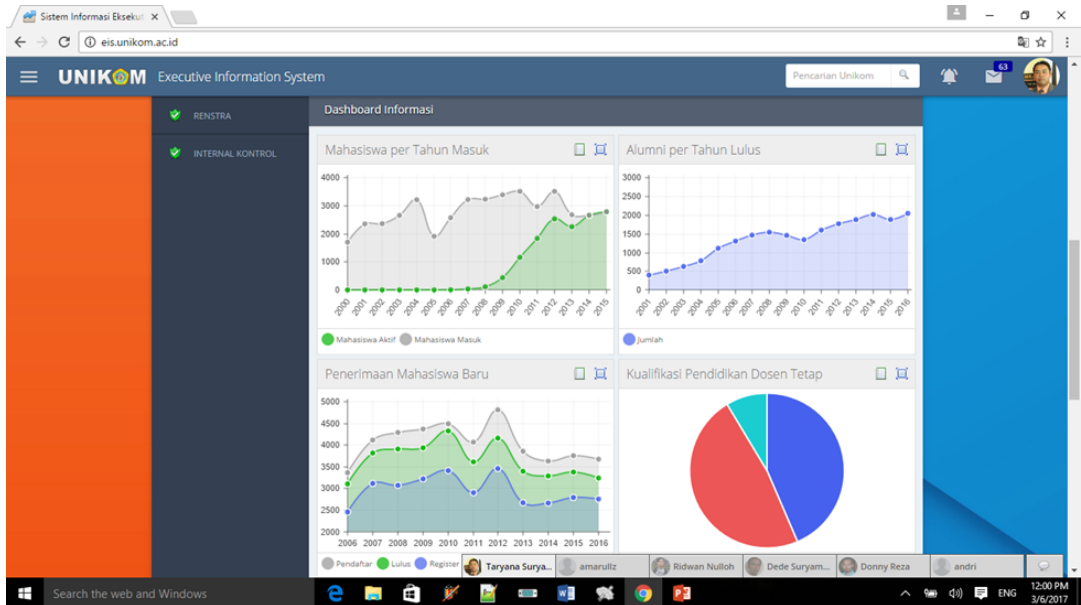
Sistem Informasi Eksekut ×

eis.unikom.ac.id

UNIKOM Executive Information System

Pencarian Unikom

63

RENSTRA

INTERNAL KONTROL

Dashboard Informasi

Mahasiswa per Tahun Masuk

4000
3000
2000
1000
0

2000 2001 2002 2003 2004 2005 2006 2007 2008 2009 2010 2011 2012 2013 2014 2015

Mahasiswa Aktif Mahasiswa Masuk

Alumni per Tahun Lulus

3000
2500
2000
1500
1000
500
0

2001 2002 2003 2004 2005 2006 2007 2008 2009 2010 2011 2012 2013 2014 2015 2016

Jumlah

Penerimaan Mahasiswa Baru

5000
4500
4000
3500
3000
2500
2000

2006 2007 2008 2009 2010 2011 2012 2013 2014 2015 2016

Pendaftar Lulus Register

Kualifikasi Pendidikan Dosen Tetap

Taryana Surya... amarullz Ridwan Nulloh Dede Suryam... Donny Reza andri

Search the web and Windows

ENG 12:00 PM 3/6/2017